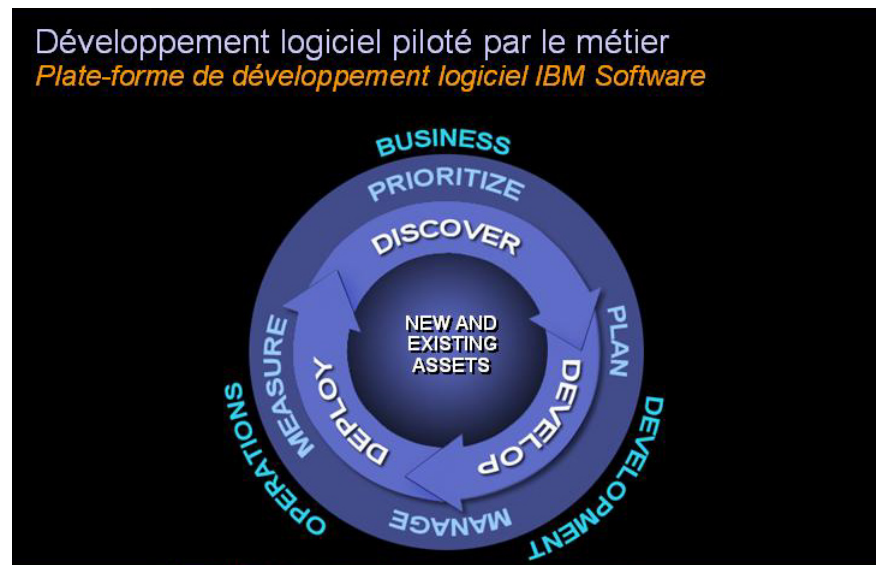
Développement logiciel piloté par le métier
Plate-forme de développement logiciel IBM Software

BUSINESS
PRIORITIZE
DISCOVER
PLAN
DEVELOPMENT
DEVELOP
MANAGE
DEPLOY
MEASURE
OPERATIONS
NEW AND EXISTING ASSETS